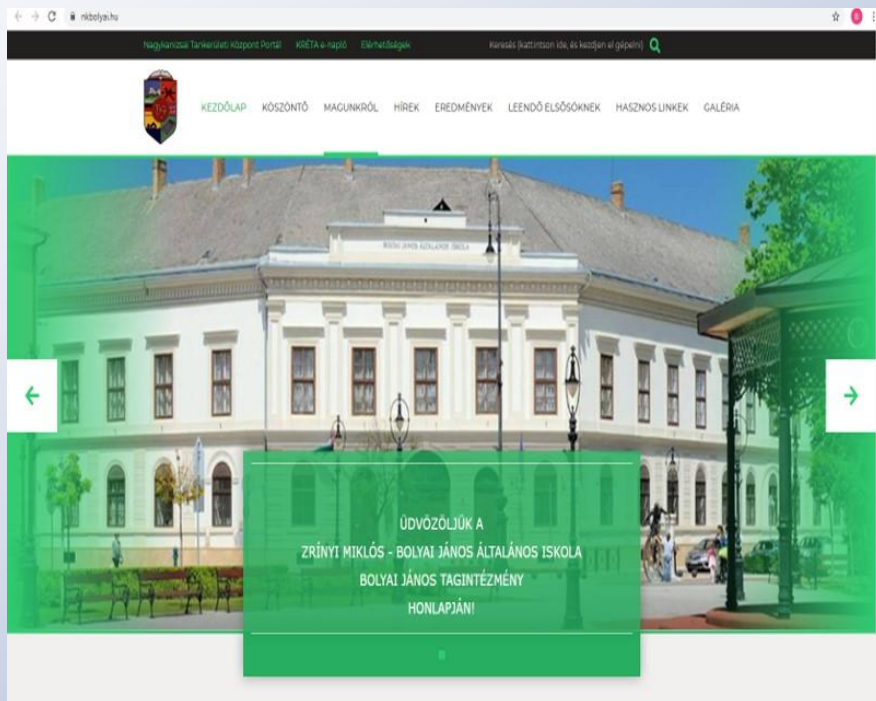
nkbolyai.hu

Nagykanizsai Tankerületi Központ Portál KRÉTA e-napló Elérhetőségek

Keresés (kattintson ide, és kezdjen el gépelni)

KEZDŐLAP KÖSZÖNTŐ MAGUNKRÓL HÍREK EREDMÉNYEK LEENDŐ ELSŐSÖKNEK HASZNOS LINKEK GALÉRIA

BOLYAI JÁNOS ÁLTALÁNOS ISKOLA

ÜDVÖZÖLJÜK A
ZRÍNYI MIKLÓS - BOLYAI JÁNOS ÁLTALÁNOS ISKOLA
BOLYAI JÁNOS TAGINTÉZMÉNY
HONLAPJÁN!